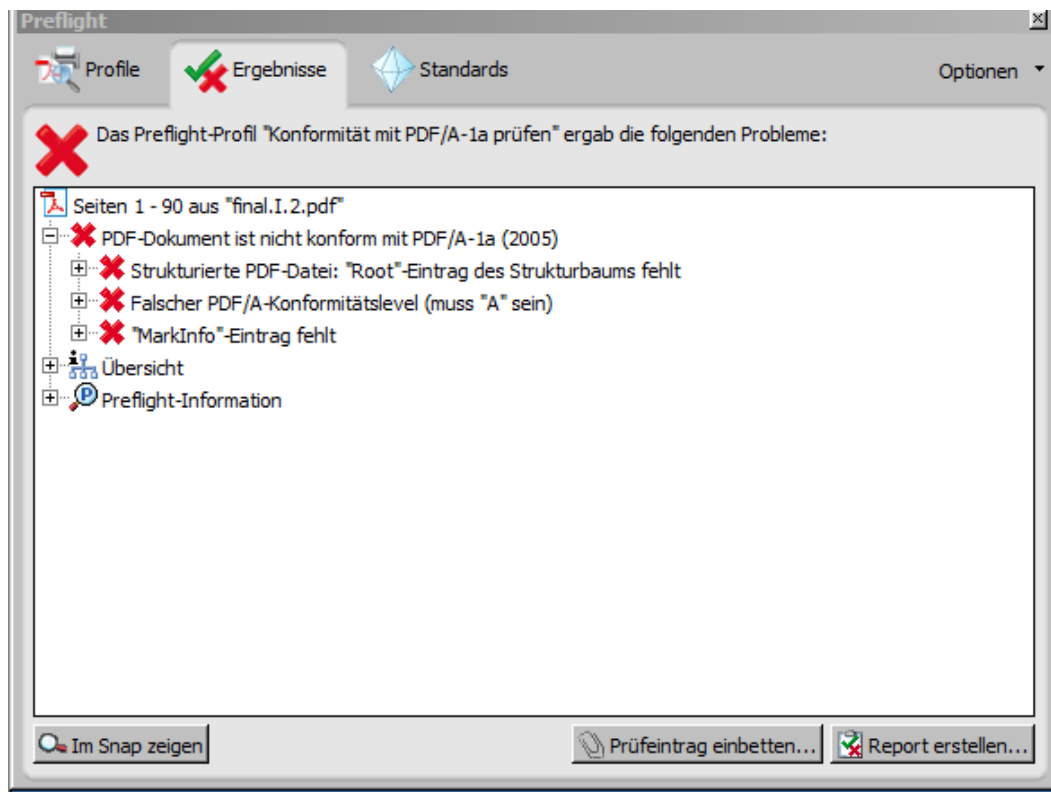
Preflight

Profile

Ergebnisse

Standards

Optionen

Das Preflight-Profil "Konformität mit PDF/A-1a prüfen" ergab die folgenden Probleme:

Seiten 1 - 90 aus "final.I.2.pdf"

PDF-Dokument ist nicht konform mit PDF/A-1a (2005)

Strukturierte PDF-Datei: "Root"-Eintrag des Strukturbaums fehlt

Falscher PDF/A-Konformitätslevel (muss "A" sein)

"MarkInfo"-Eintrag fehlt

Übersicht

Preflight-Information

Im Snap zeigen

Prüfeintrag einbetten...

Report erstellen...